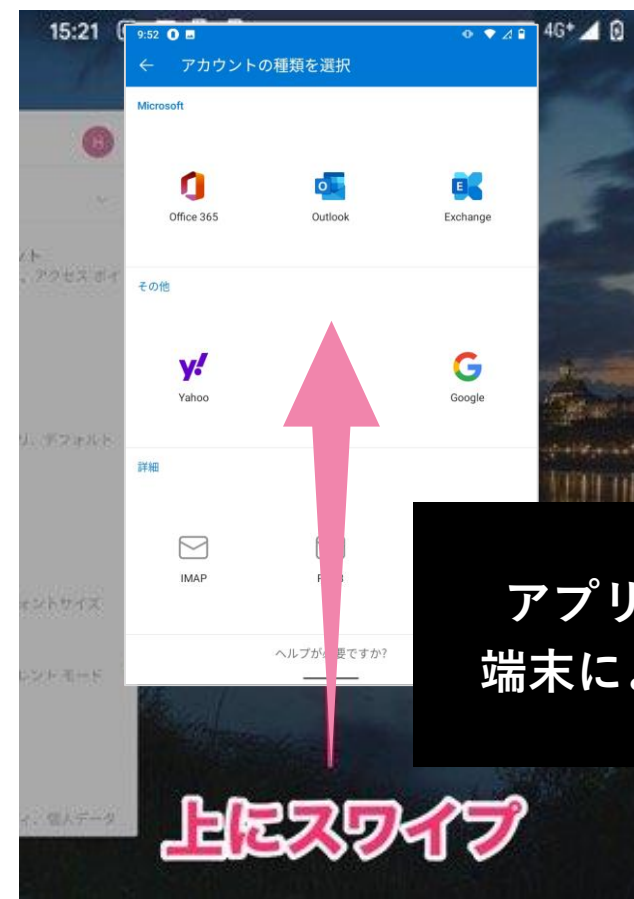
15:21

4G⁺

9:52

← アカウントの種類を選択

Microsoft

Office 365

Outlook

Exchange

その他

Yahoo

Google

詳細

IMAP

P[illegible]3

ヘルプが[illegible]要ですか?

ント
、アクセス ポイ

リ、デフォルト

ォントサイズ

ントモード

イ、個人データ

アプリ
端末に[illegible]

上にスワイプ